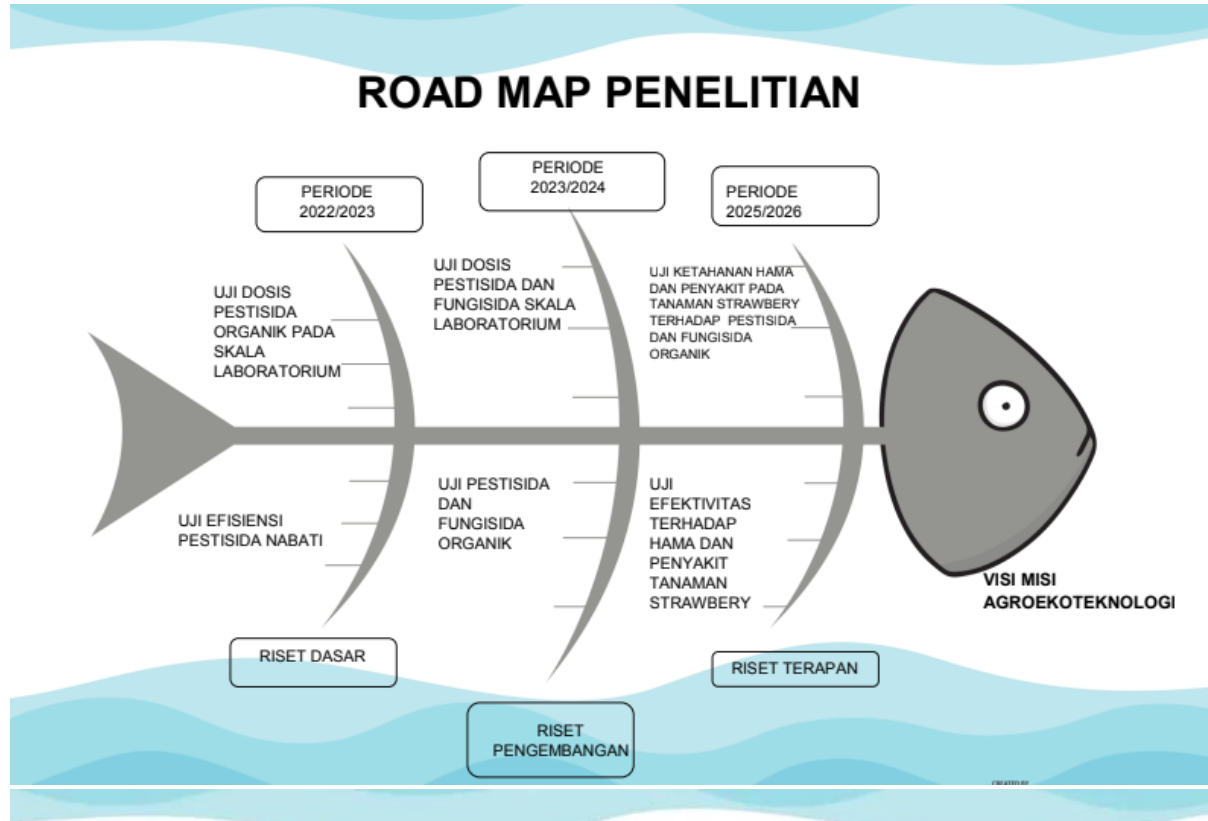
ROAD MAP PENELITIAN

PERIODE 2022/2023

PERIODE 2023/2024

PERIODE 2025/2026

UJI DOSIS PESTISIDA ORGANIK PADA SKALA LABORATORIUM

UJI DOSIS PESTISIDA DAN FUNGISIDA SKALA LABORATORIUM

UJI KETAHANAN HAMA DAN PENYAKIT PADA TANAMAN STRAWBERY TERHADAP PESTISIDA DAN FUNGISIDA ORGANIK

UJI EFISIENSI PESTISIDA NABATI

UJI PESTISIDA DAN FUNGISIDA ORGANIK

UJI EFEKTIVITAS TERHADAP HAMA DAN PENYAKIT TANAMAN STRAWBERY

VISI MISI AGROEKOTEKNOLOGI

RISET DASAR

RISET PENGEMBANGAN

RISET TERAPAN

CREATED BY